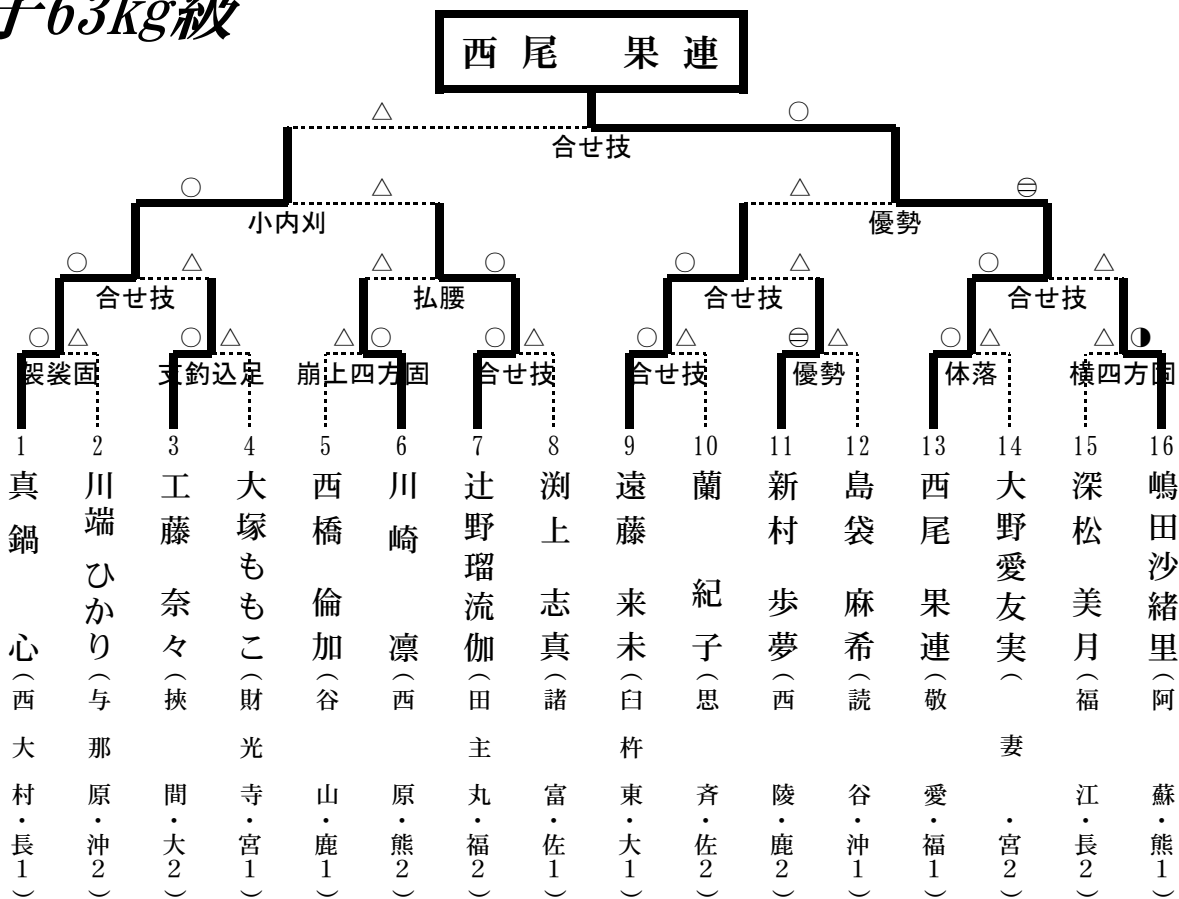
子63kg級

西尾　果連

△　○
合せ技

○　△　△　⊖
小内刈　優勢

○　△　△　○　○　△　○　△
合せ技　払腰　合せ技　合せ技

○　△　○　△　△　○　○　△　○　△　⊖　△　○　△　△　◑
袈裟固　支釣込足　崩上四方固　合せ技　合せ技　優勢　体落　横四方固

| 1 | 2 | 3 | 4 | 5 | 6 | 7 | 8 | 9 | 10 | 11 | 12 | 13 | 14 | 15 | 16 |
|---|---|---|---|---|---|---|---|---|---|---|---|---|---|---|---|
| 真鍋　心 | 川端　ひかり | 工藤　奈々 | 大塚ももこ | 西橋　倫加 | 川崎　凛 | 辻野瑠流伽 | 渕上　志真 | 遠藤　来未 | 蘭　紀子 | 新村　歩夢 | 島袋　麻希 | 西尾　果連 | 大野愛友実 | 深松　美月 | 嶋田沙緒里 |
| （西大村・長1） | （与那原・沖2） | （挾間・大2） | （財光寺・宮1） | （谷山・鹿1） | （西原・熊2） | （田主丸・福2） | （諸富・佐1） | （臼杵東・大1） | （思斉・佐2） | （西陵・鹿2） | （読谷・沖1） | （敬愛・福1） | （妻・宮2） | （福江・長2） | （阿蘇・熊1） |